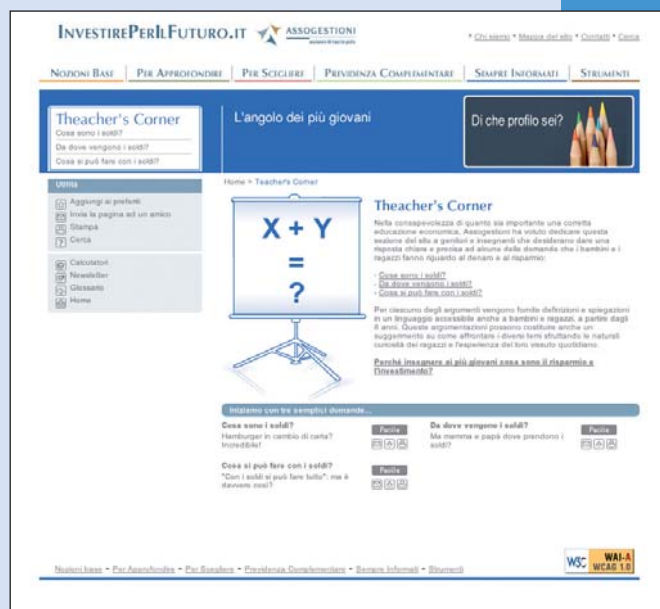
InvestirePerIlFuturo.it ASSOGESTIONI

* Chi siamo * Mappa del sito * Contatti * Cerca

Nozioni Base | Per Approfondire | Per Scegliere | Previdenza Complementare | Sempre Informati | Strumenti

Theacher's Corner
Cosa sono i soldi?
Da dove vengono i soldi?
Cosa si può fare con i soldi?

L'angolo dei più giovani

Di che profilo sei?

Utilità
Aggiungi ai preferiti
Invia la pagina ad un amico
Stampa
Cerca

Calcolatori
Newsletter
Glossario
Home

Home > Teacher's Corner

X + Y = ?

Theacher's Corner

Nella consapevolezza di quanto sia importante una corretta educazione economica, Assogestioni ha voluto dedicare questa sezione del sito a genitori e insegnanti che desiderano dare una risposta chiara e precisa ad alcune delle domande che i bambini e i ragazzi fanno riguardo al denaro e al risparmio:

- Cosa sono i soldi?
- Da dove vengono i soldi?
- Cosa si può fare con i soldi?

Per ciascuno degli argomenti vengono fornite definizioni e spiegazioni in un linguaggio accessibile anche a bambini e ragazzi, a partire dagli 8 anni. Queste argomentazioni possono costituire anche un suggerimento su come affrontare i diversi temi sfruttando le naturali curiosità dei ragazzi e l'esperienza del loro vissuto quotidiano.

Perché insegnare ai più giovani cosa sono il risparmio e l'investimento?

Iniziamo con tre semplici domande...

Cosa sono i soldi?
Hamburger in cambio di carta? Incredibile!
Facile

Da dove vengono i soldi?
Ma mamma e papà dove prendono i soldi?
Facile

Cosa si può fare con i soldi?
"Con i soldi si può fare tutto": ma è davvero così?
Facile

Nozioni base * Per Approfondire * Per Scegliere * Previdenza Complementare * Sempre Informati * Strumenti

W3C WAI-A WCAG 1.0